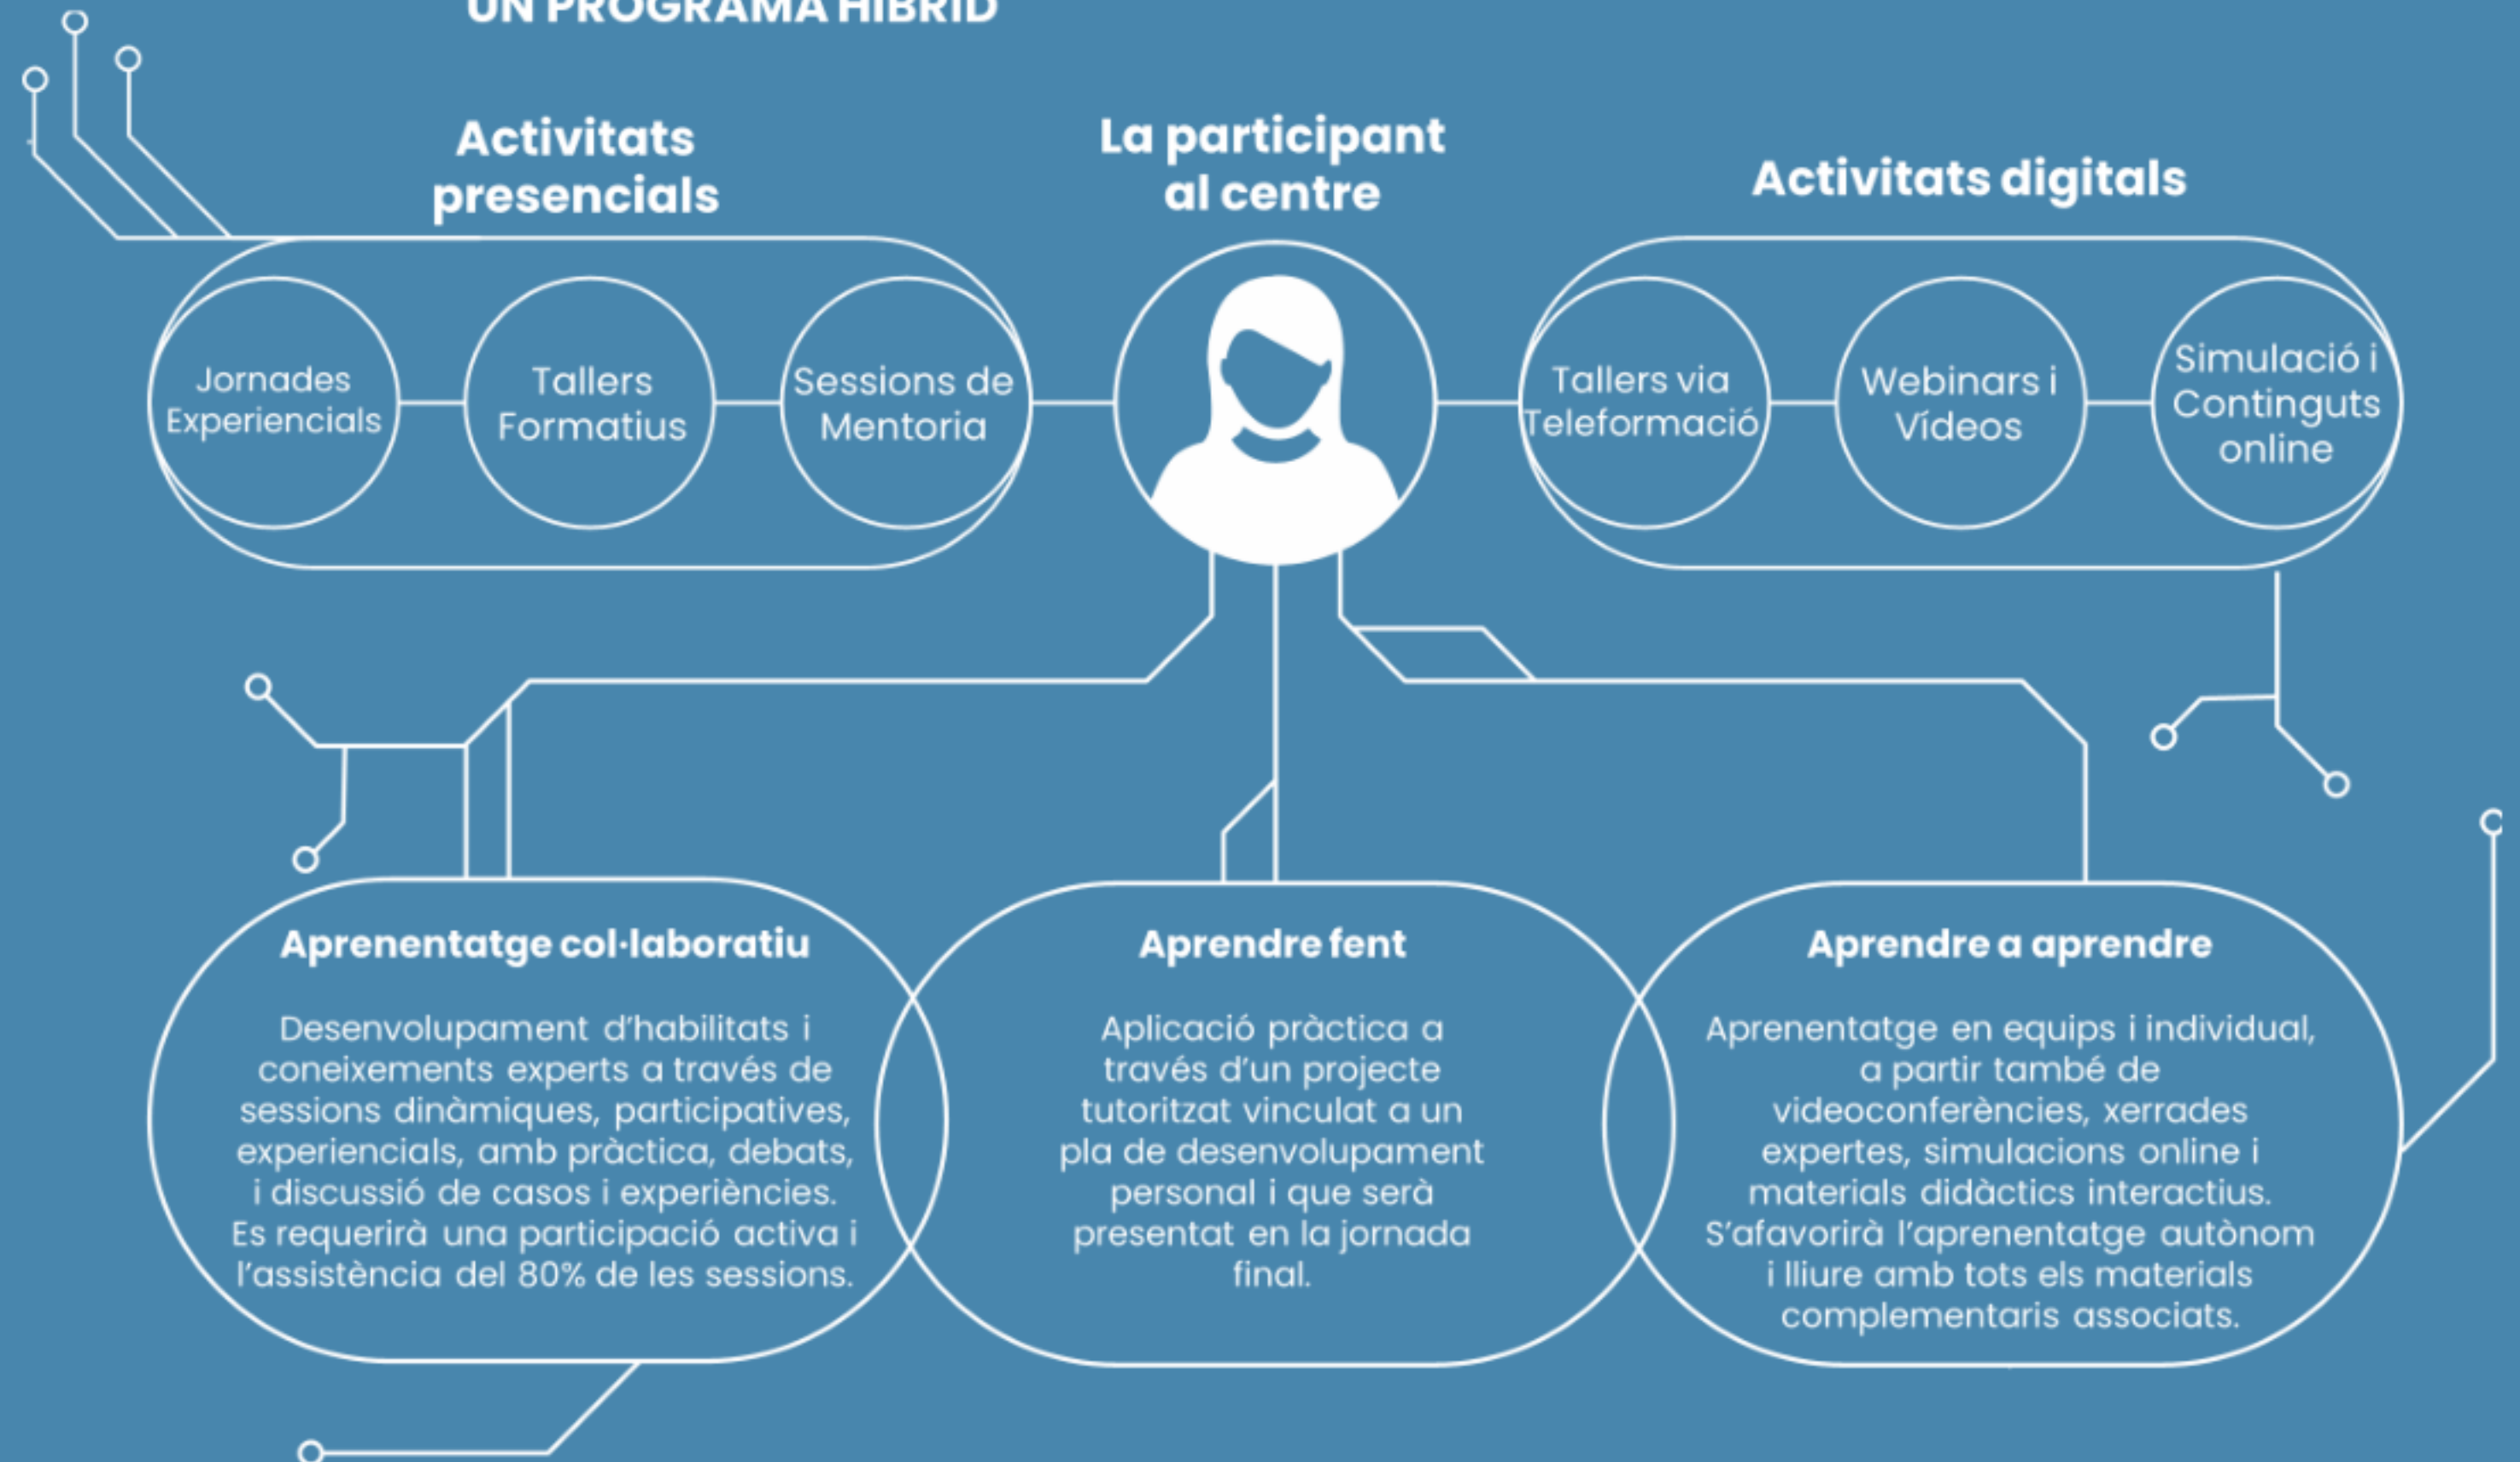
UN PROGRAMA HÍBRID

Activitats presencials

La participant al centre

Activitats digitals

Jornades Experiencials

Tallers Formatius

Sessions de Mentoria

Tallers via Teleformació

Webinars i Vídeos

Simulació i Continguts online

Aprenentatge col·laboratiu

Desenvolupament d'habilitats i coneixements experts a través de sessions dinàmiques, participatives, experiencials, amb pràctica, debats, i discussió de casos i experiències. Es requerirà una participació activa i l'assistència del 80% de les sessions.

Aprendre fent

Aplicació pràctica a través d'un projecte tutoritzat vinculat a un pla de desenvolupament personal i que serà presentat en la jornada final.

Aprendre a aprendre

Aprenentatge en equips i individual, a partir també de videoconferències, xerrades expertes, simulacions online i materials didàctics interactius. S'afavorirà l'aprenentatge autònom i lliure amb tots els materials complementaris associats.